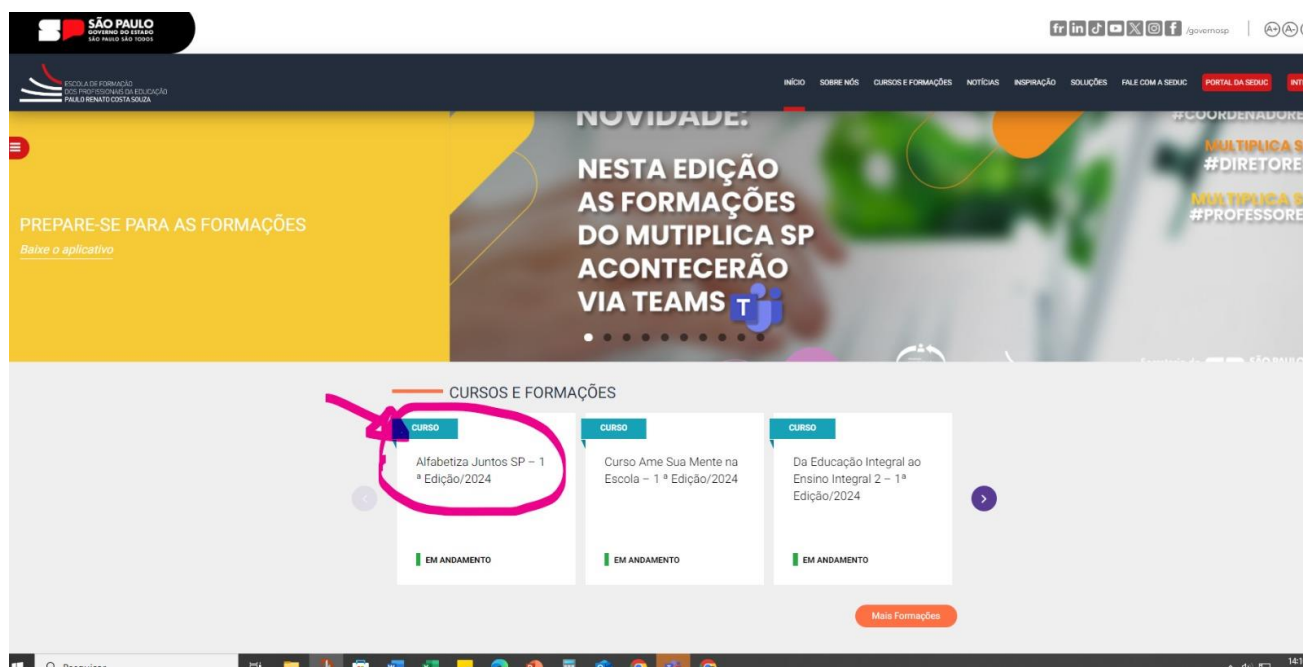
SÃO PAULO
GOVERNO DO ESTADO
SÃO PAULO SÃO TODOS

/governosp

ESCOLA DE FORMAÇÃO
DOS PROFISSIONAIS DA EDUCAÇÃO
PAULO RENATO COSTA SOUZA

INÍCIO SOBRE NÓS CURSOS E FORMAÇÕES NOTÍCIAS INSPIRAÇÃO SOLUÇÕES FALE COM A SEDUC PORTAL DA SEDUC

PREPARE-SE PARA AS FORMAÇÕES
Baixe o aplicativo

NOVIDADE:
NESTA EDIÇÃO AS FORMAÇÕES DO MUTIPLICA SP ACONTECERÃO VIA TEAMS

#COORDENADORE
MULTIPLICA S
#DIRETORE
MULTIPLICA S
#PROFESSORE

CURSOS E FORMAÇÕES

CURSO
Alfabetiza Juntos SP – 1 ª Edição/2024
EM ANDAMENTO

CURSO
Curso Ame Sua Mente na Escola – 1 ª Edição/2024
EM ANDAMENTO

CURSO
Da Educação Integral ao Ensino Integral 2 – 1ª Edição/2024
EM ANDAMENTO

Mais Formações

Pesquisar